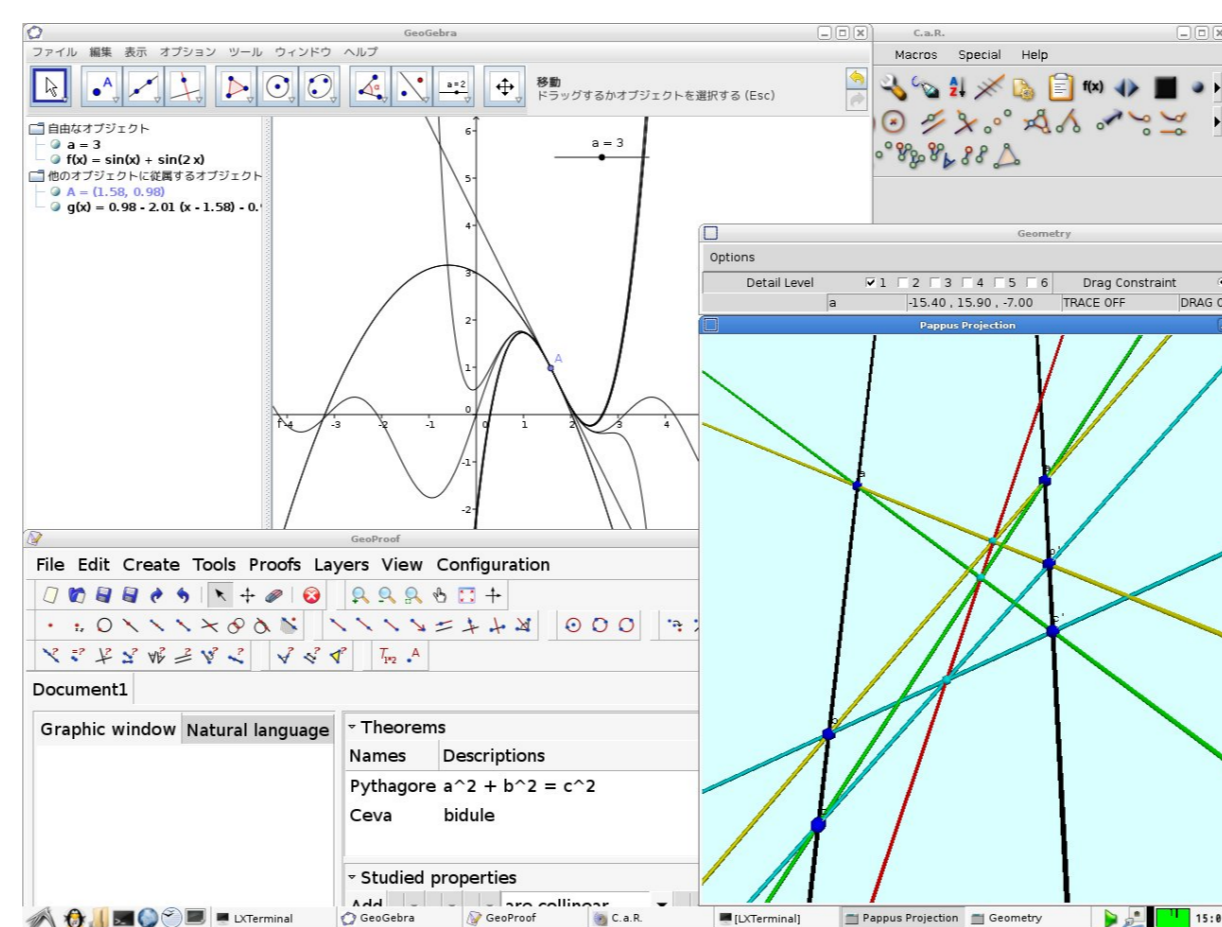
GeoGebra

ファイル 編集 表示 オプション ツール ウィンドウ ヘルプ

移動
ドラッグするかオブジェクトを選択する (Esc)

自由なオブジェクト
a = 3
f(x) = sin(x) + sin(2 x)
他のオブジェクトに従属するオブジェクト
A = (1.58, 0.98)
g(x) = 0.98 - 2.01 (x - 1.58) - 0.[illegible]

a = 3

A

6
5
4
3
2
1
0
-1
-2
-4
-3
-2
-1
0
1
2
3
4

C.a.R.

Macros Special Help

f(x)

Geometry

Options

Detail Level ☑1 ☐2 ☐3 ☐4 ☐5 ☐6 Drag Constraint

a -15.40 , 15.90 , -7.00 TRACE OFF DRAG C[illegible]

Pappus Projection

GeoProof

File Edit Create Tools Proofs Layers View Configuration

Document1

Graphic window Natural language

Theorems

| Names | Descriptions |
|---|---|
| Pythagore | a^2 + b^2 = c^2 |
| Ceva | bidule |

Studied properties

Add are collinear

LXTerminal GeoGebra GeoProof C.a.R. [LXTerminal] Pappus Projection Geometry 15:0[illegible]